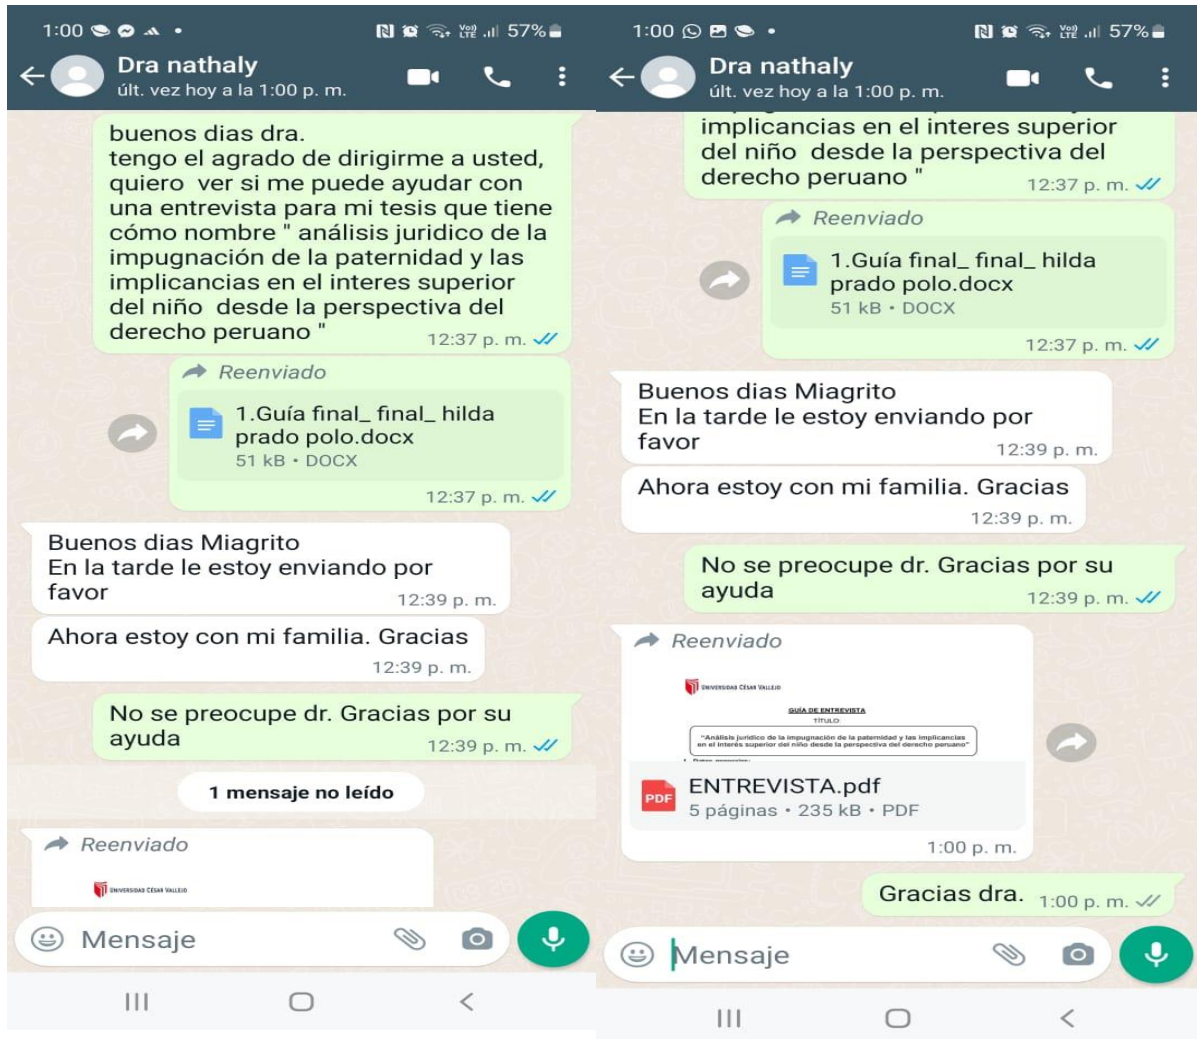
1:00 57%

Dra nathaly
últ. vez hoy a la 1:00 p. m.

buenos dias dra.
tengo el agrado de dirigirme a usted, quiero ver si me puede ayudar con una entrevista para mi tesis que tiene cómo nombre " análisis juridico de la impugnación de la paternidad y las implicancias en el interes superior del niño desde la perspectiva del derecho peruano "
12:37 p. m.

Reenviado
1.Guía final_ final_ hilda prado polo.docx
51 kB • DOCX
12:37 p. m.

Buenos dias Miagrito
En la tarde le estoy enviando por favor
12:39 p. m.

Ahora estoy con mi familia. Gracias
12:39 p. m.

No se preocupe dr. Gracias por su ayuda
12:39 p. m.

1 mensaje no leído

Reenviado
UNIVERSIDAD CÉSAR VALLEJO

Mensaje

1:00 57%

Dra nathaly
últ. vez hoy a la 1:00 p. m.

implicancias en el interes superior del niño desde la perspectiva del derecho peruano "
12:37 p. m.

Reenviado
1.Guía final_ final_ hilda prado polo.docx
51 kB • DOCX
12:37 p. m.

Buenos dias Miagrito
En la tarde le estoy enviando por favor
12:39 p. m.

Ahora estoy con mi familia. Gracias
12:39 p. m.

No se preocupe dr. Gracias por su ayuda
12:39 p. m.

Reenviado
UNIVERSIDAD CÉSAR VALLEJO
GUÍA DE ENTREVISTA
TÍTULO:
"Análisis jurídico de la impugnación de la paternidad y las implicancias en el interés superior del niño desde la perspectiva del derecho peruano"
PDF
ENTREVISTA.pdf
5 páginas • 235 kB • PDF
1:00 p. m.

Gracias dra. 1:00 p. m.

Mensaje